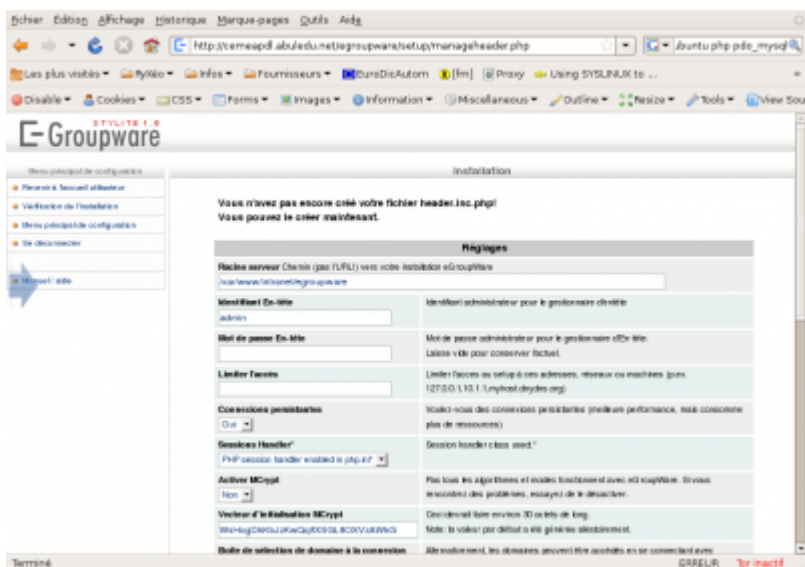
Fichier Edition Affichage Historique Marque-pages Outils Aide

http://cemeapdl.abuledu.net/egroupware/setup/manageheader.php

ubuntu php pdo_mysql

Les plus visités Ryxéo Infos Fournisseurs EuroDicAutom [fm] Proxy Using SYSLINUX to ...

Disable Cookies CSS Forms Images Information Miscellaneous Outline Resize Tools View Sou

STYLITE 1.6
Groupware

Menu principal de configuration

Installation

Revenir à l'accueil utilisateur
Vérification de l'installation
Menu principal de configuration
Se déconnecter

Manuel / aide

Vous n'avez pas encore créé votre fichier header.inc.php!
Vous pouvez le créer maintenant.

Réglages

Racine serveur Chemin (pas l'URL!) vers votre installation eGroupWare
/var/www/abuledu/egroupware

| | |
|---|---|
| Identifiant En-tête<br>admin | Identifiant administrateur pour le gestionnaire d'entête |
| Mot de passe En-tête | Mot de passe administrateur pour le gestionnaire d'En-tête.<br>Laisser vide pour conserver l'actuel. |
| Limiter l'accès | Limiter l'accès au setup à ces adresses, réseaux ou machines (ex. 127.0.0.1,10.1.1,myhost.dnydns.org) |
| Connexions persistantes<br>Oui | Voulez-vous des connexions persistantes (meilleure performance, mais consomme plus de ressources) |
| Sessions Handler*<br>PHP session handler enabled in php.ini | Session handler class used.* |
| Activer MCrypt<br>Non | Pas tous les algorithmes et modes fonctionnent avec eGroupWare. Si vous rencontrez des problèmes, essayez de le désactiver. |
| Vecteur d'initialisation MCrypt<br>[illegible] | Ceci devrait faire environ 30 octets de long.<br>Note: la valeur par défaut a été générée aléatoirement. |
| Boîte de sélection de domaine à la connexion | Alternativement, les domaines peuvent être accédés en se connectant avec |

Terminé

ERREUR Tor inactif